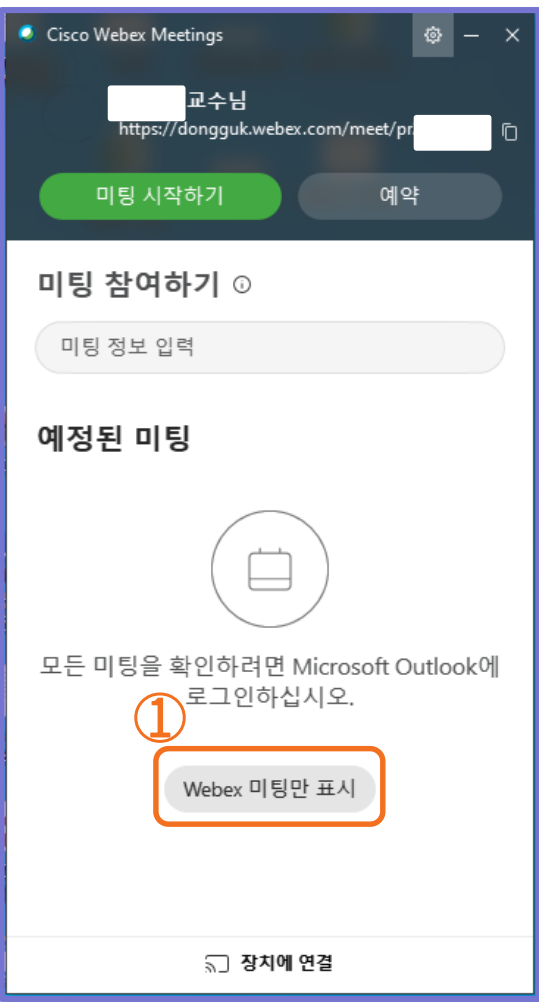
Cisco Webex Meetings

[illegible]교수님
https://dongguk.webex.com/meet/pr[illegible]

미팅 시작하기
예약

미팅 참여하기

미팅 정보 입력

예정된 미팅

모든 미팅을 확인하려면 Microsoft Outlook에 로그인하십시오.

①

Webex 미팅만 표시

장치에 연결